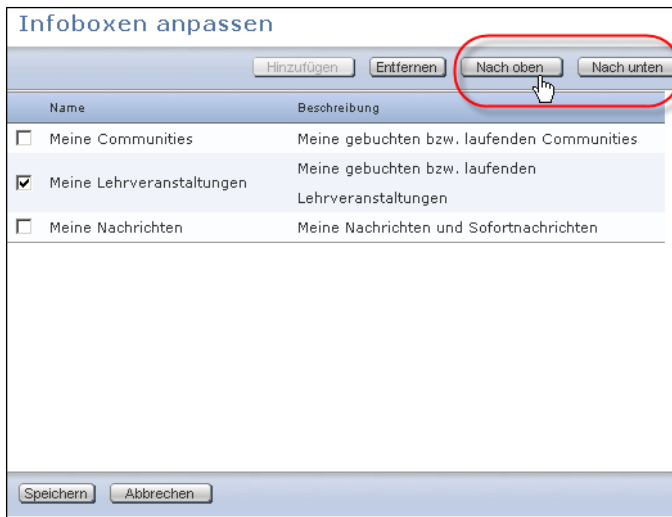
Infoboxen anpassen

Hinzufügen Entfernen Nach oben Nach unten

| | Name | Beschreibung |
|---|---|---|
| ☐ | Meine Communities | Meine gebuchten bzw. laufenden Communities |
| ☑ | Meine Lehrveranstaltungen | Meine gebuchten bzw. laufenden Lehrveranstaltungen |
| ☐ | Meine Nachrichten | Meine Nachrichten und Sofortnachrichten |

Speichern Abbrechen